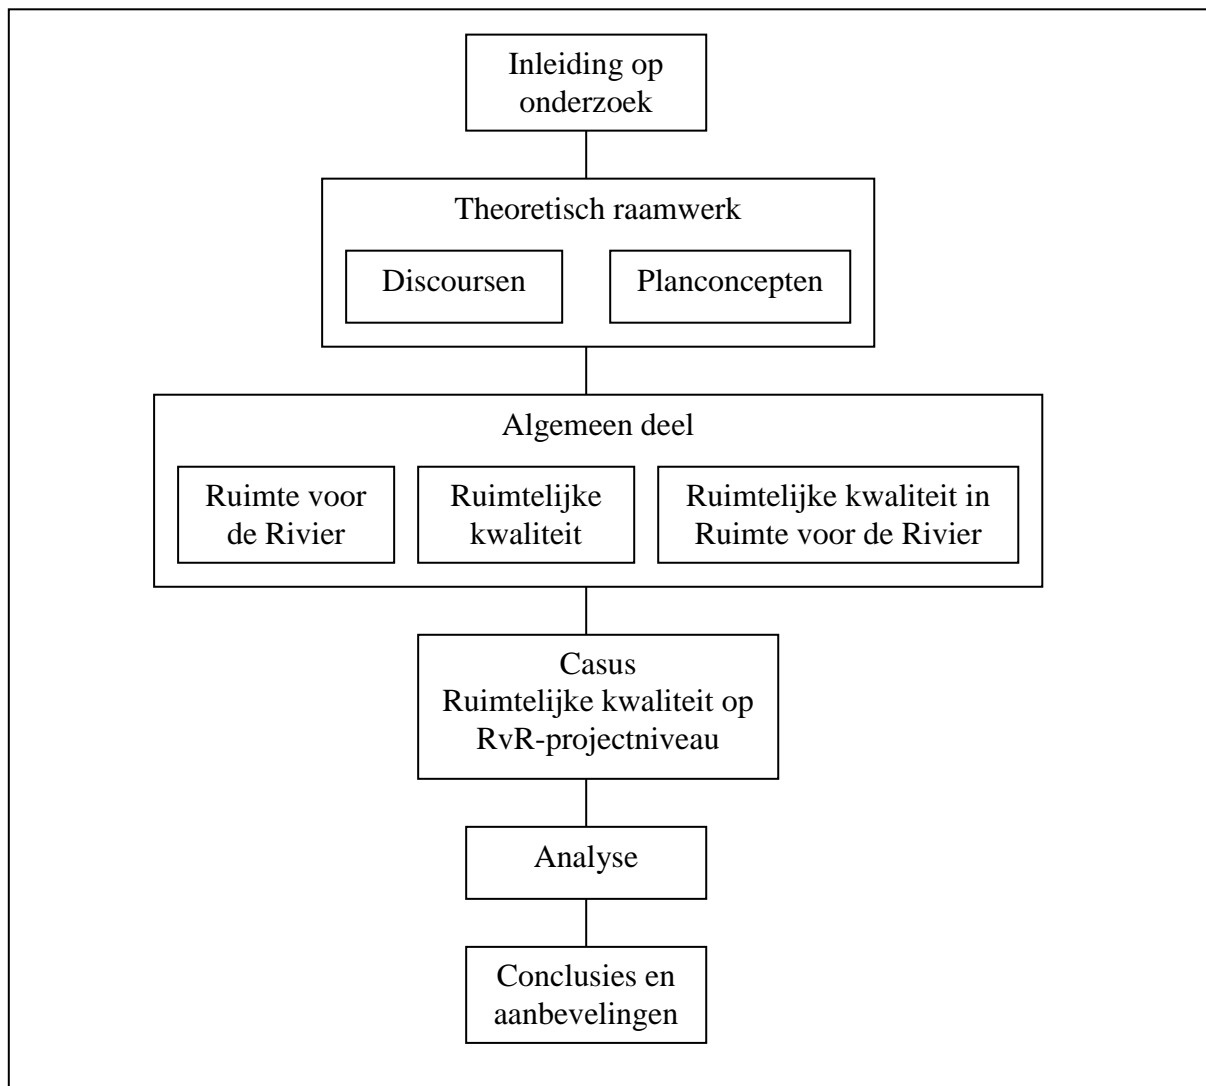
Inleiding op onderzoek

Theoretisch raamwerk

Discoursen

Planconcepten

Algemeen deel

Ruimte voor de Rivier

Ruimtelijke kwaliteit

Ruimtelijke kwaliteit in Ruimte voor de Rivier

Casus
Ruimtelijke kwaliteit op RvR-projectniveau

Analyse

Conclusies en aanbevelingen